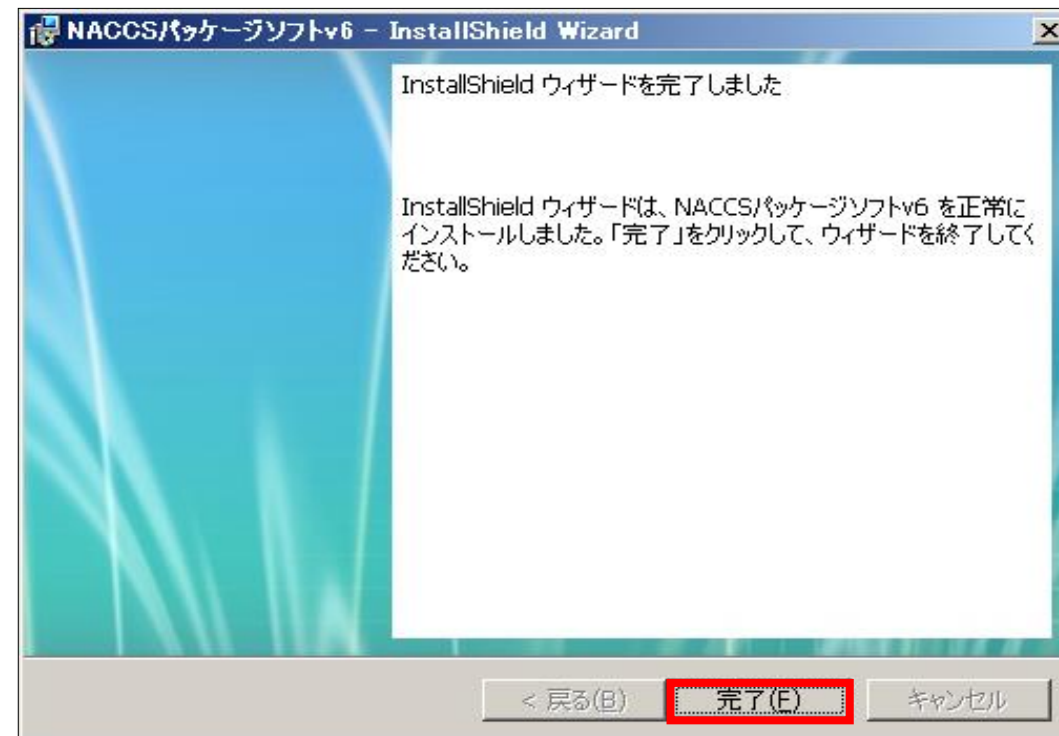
NACCSパッケージソフトv6 - InstallShield Wizard

InstallShield ウィザードを完了しました

InstallShield ウィザードは、NACCSパッケージソフトv6 を正常にインストールしました。「完了」をクリックして、ウィザードを終了してください。

< 戻る(B)

完了(F)

キャンセル